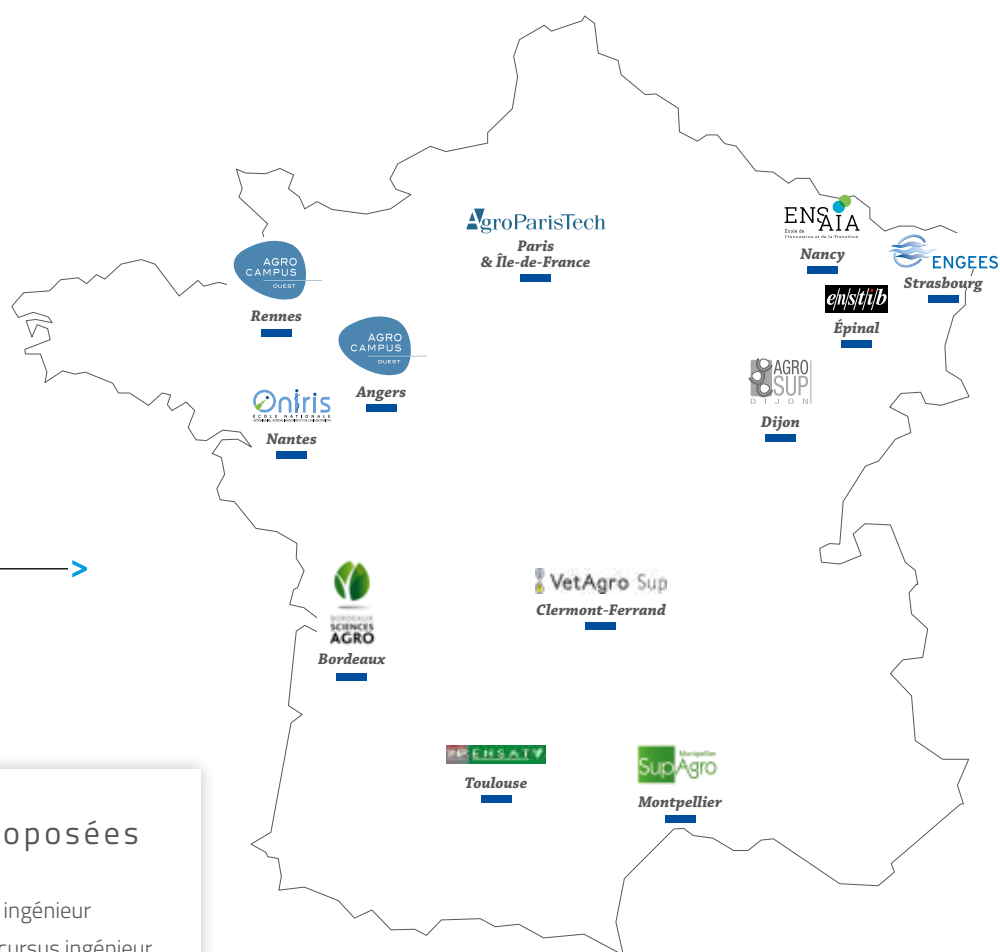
AgroParisTech
Paris
& Île-de-France

ENSAIA
École de l'innovation et de la Transition
Nancy

ENGEES
Strasbourg

AGRO CAMPUS OUEST
Rennes

AGRO CAMPUS OUEST
Angers

enstib
Épinal

AGRO SUP DIJON
Dijon

Oniris
ÉCOLE NATIONALE
Nantes

>

VetAgro Sup
Clermont-Ferrand

BORDEAUX SCIENCES AGRO
Bordeaux

ENSAT
Toulouse

Montpellier SupAgro
Montpellier

oposées

ingénieur
cursus ingénieur